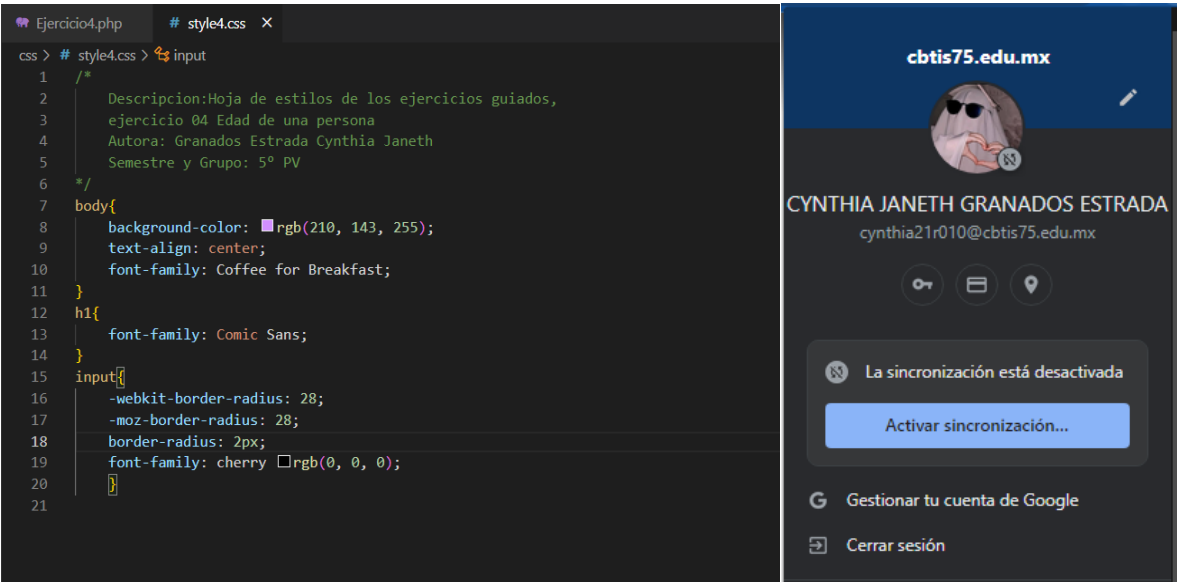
Ejercicio4.php # style4.css ×

css > # style4.css > input

1 /*
2 Descripcion:Hoja de estilos de los ejercicios guiados,
3 ejercicio 04 Edad de una persona
4 Autora: Granados Estrada Cynthia Janeth
5 Semestre y Grupo: 5º PV
6 */
7 body{
8 background-color: rgb(210, 143, 255);
9 text-align: center;
10 font-family: Coffee for Breakfast;
11 }
12 h1{
13 font-family: Comic Sans;
14 }
15 input{
16 -webkit-border-radius: 28;
17 -moz-border-radius: 28;
18 border-radius: 2px;
19 font-family: cherry rgb(0, 0, 0);
20 }
21

cbtis75.edu.mx

CYNTHIA JANETH GRANADOS ESTRADA
cynthia21r010@cbtis75.edu.mx

La sincronización está desactivada

Activar sincronización...

Gestionar tu cuenta de Google

Cerrar sesión